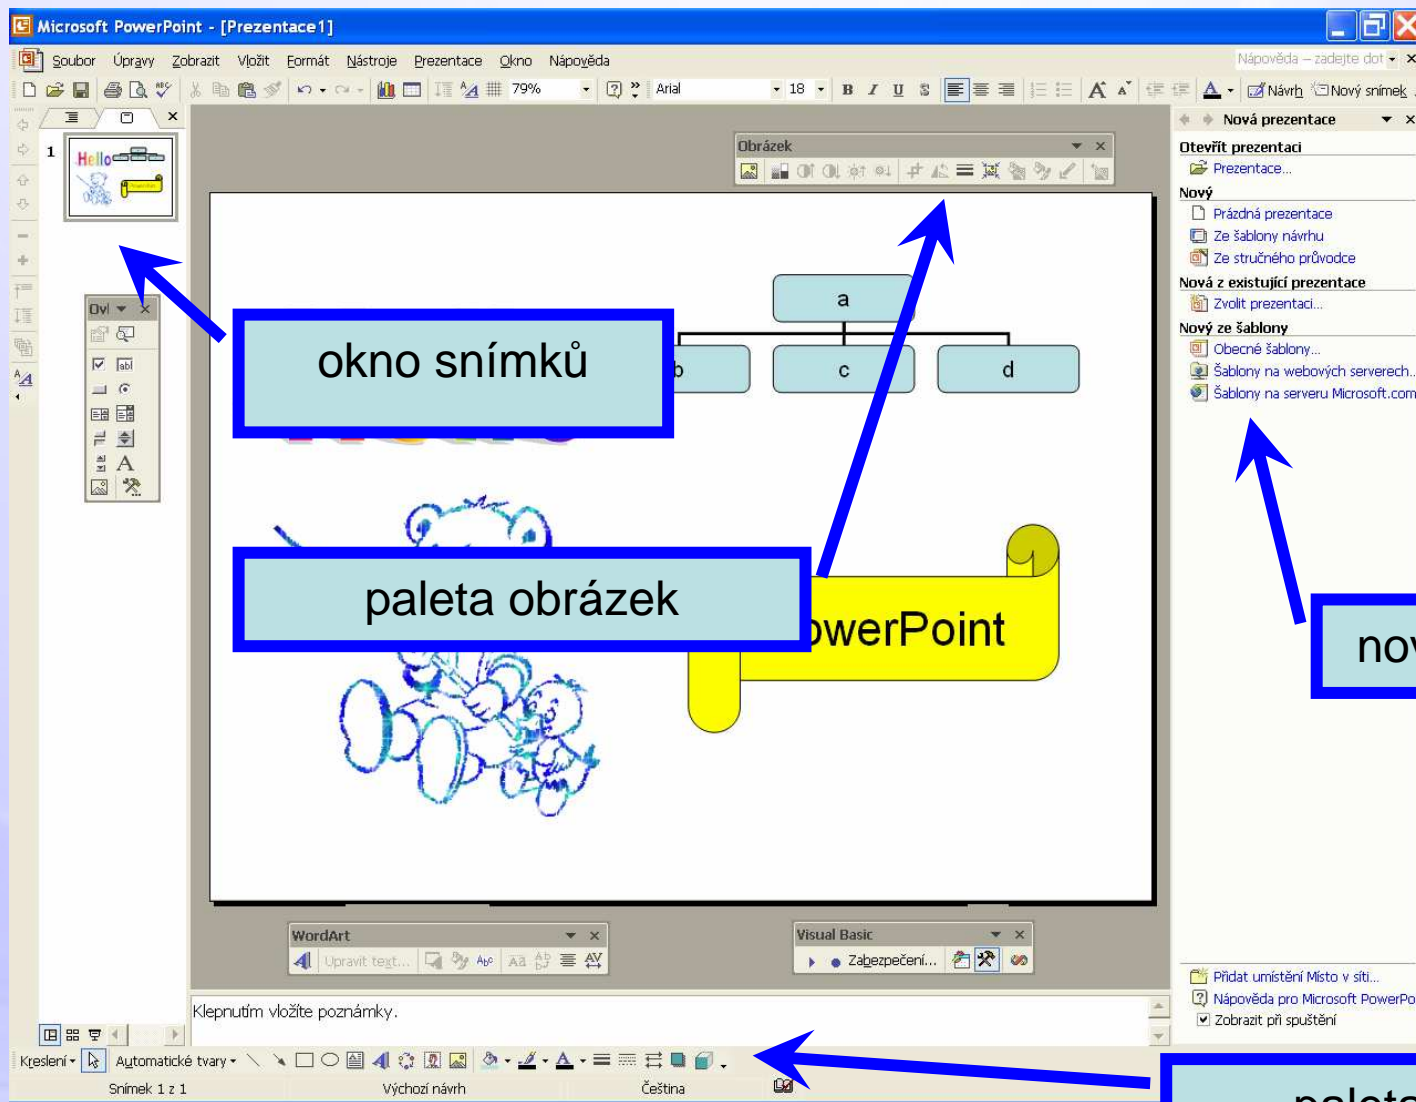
Microsoft PowerPoint - [Prezentace1]

Soubor Úpravy Zobrazit Vložit Formát Nástroje Prezentace Okno Nápověda

Nápověda – zadejte dot

79% Arial 18 Návrh Nový snímek

Obrázek

Nová prezentace

Otevřít prezentaci
Prezentace...
Nový
Prázdná prezentace
Ze šablony návrhu
Ze stručného průvodce
Nová z existující prezentace
Zvolit prezentaci...
Nový ze šablony
Obecné šablony...
Šablony na webových serverech...
Šablony na serveru Microsoft.com

1

Ovl

a
b c d

okno snímků

paleta obrázek

werPoint

nov

WordArt
Upravit text...

Visual Basic
Zabezpečení...

Přidat umístění Místo v síti...
Nápověda pro Microsoft PowerPo
Zobrazit při spuštění

Klepnutím vložíte poznámky.

Kreslení Automatické tvary

Snímek 1 z 1 Výchozí návrh Čeština

paleta